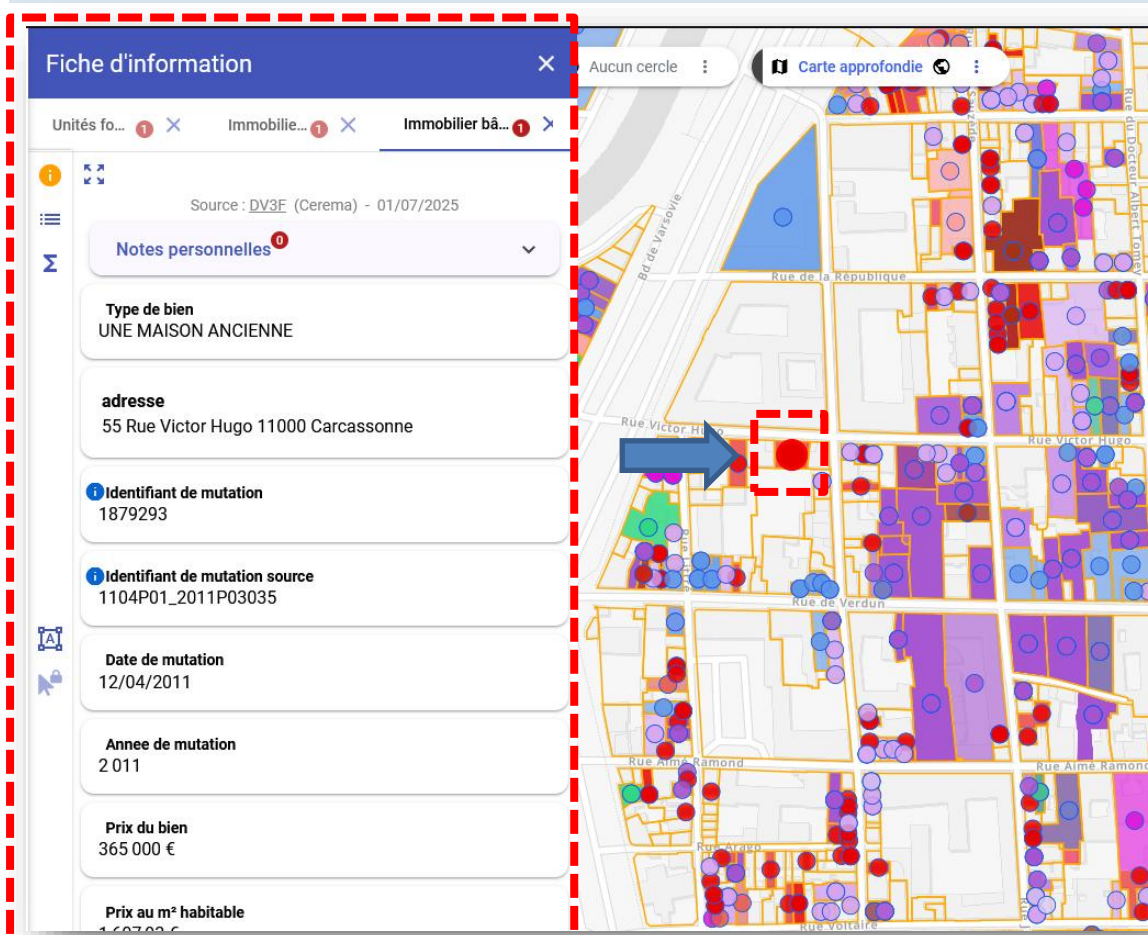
Fiche d'information ×

Unités fo... 1 × Immobilie... 1 × Immobilier bâ... 1 ×

Source : DV3F (Cerema) - 01/07/2025

Notes personnelles 0

Type de bien
UNE MAISON ANCIENNE

adresse
55 Rue Victor Hugo 11000 Carcassonne

Identifiant de mutation
1879293

Identifiant de mutation source
1104P01_2011P03035

Date de mutation
12/04/2011

Annee de mutation
2 011

Prix du bien
365 000 €

Prix au m² habitable
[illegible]

Aucun cercle

Carte approfondie

Bd de Varsovie

Rue de la République

Rue du Docteur Albert Tomey

Rue Victor Hugo

Rue Victor Hugo

Rue de Verdun

Rue Aimé Ramond

Rue Aimé Ramond

Rue Arago

Rue Voltaire